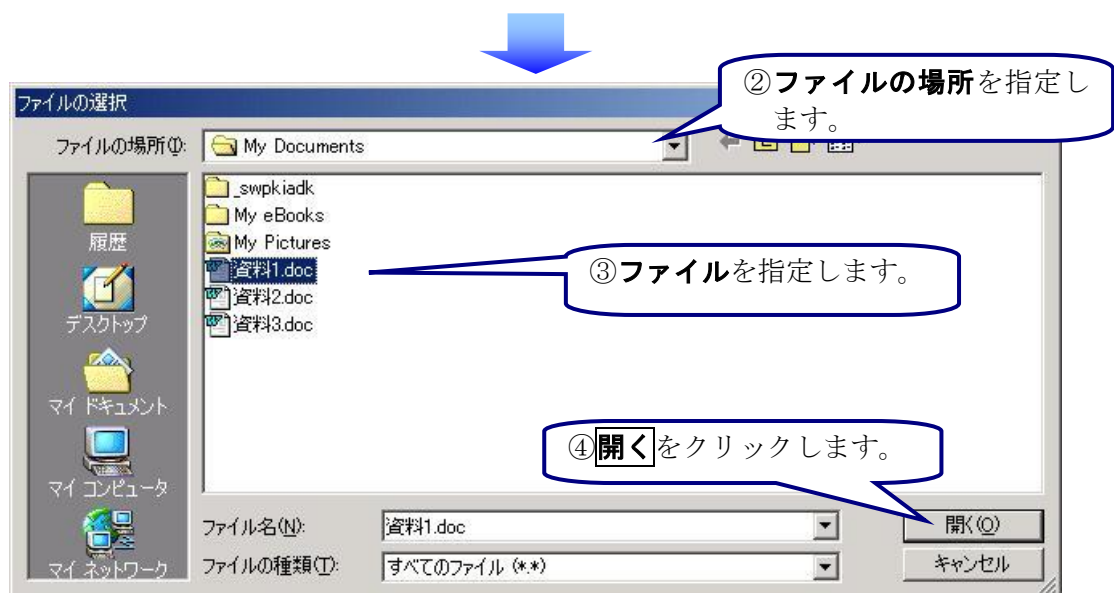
ファイルの選択

②ファイルの場所を指定します。

ファイルの場所(I): My Documents

_swpkiadk
My eBooks
My Pictures
資料1.doc
資料2.doc
資料3.doc

③ファイルを指定します。

履歴
デスクトップ
マイ ドキュメント
マイ コンピュータ
マイ ネットワーク

④開くをクリックします。

ファイル名(N): 資料1.doc
ファイルの種類(T): すべてのファイル (*.*)

開く(O)
キャンセル